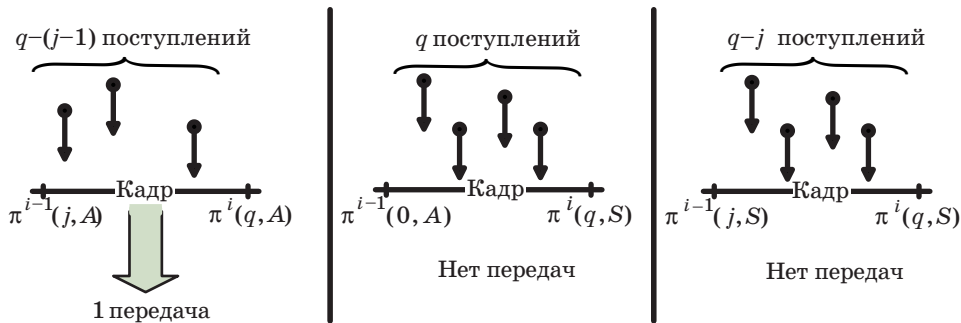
$q-(j-1)$ поступлений

$\pi^{i-1}(j,A)$ Кадр $\pi^{i}(q,A)$

1 передача

$q$ поступлений

$\pi^{i-1}(0,A)$ Кадр $\pi^{i}(q,S)$

Нет передач

$q-j$ поступлений

$\pi^{i-1}(j,S)$ Кадр $\pi^{i}(q,S)$

Нет передач